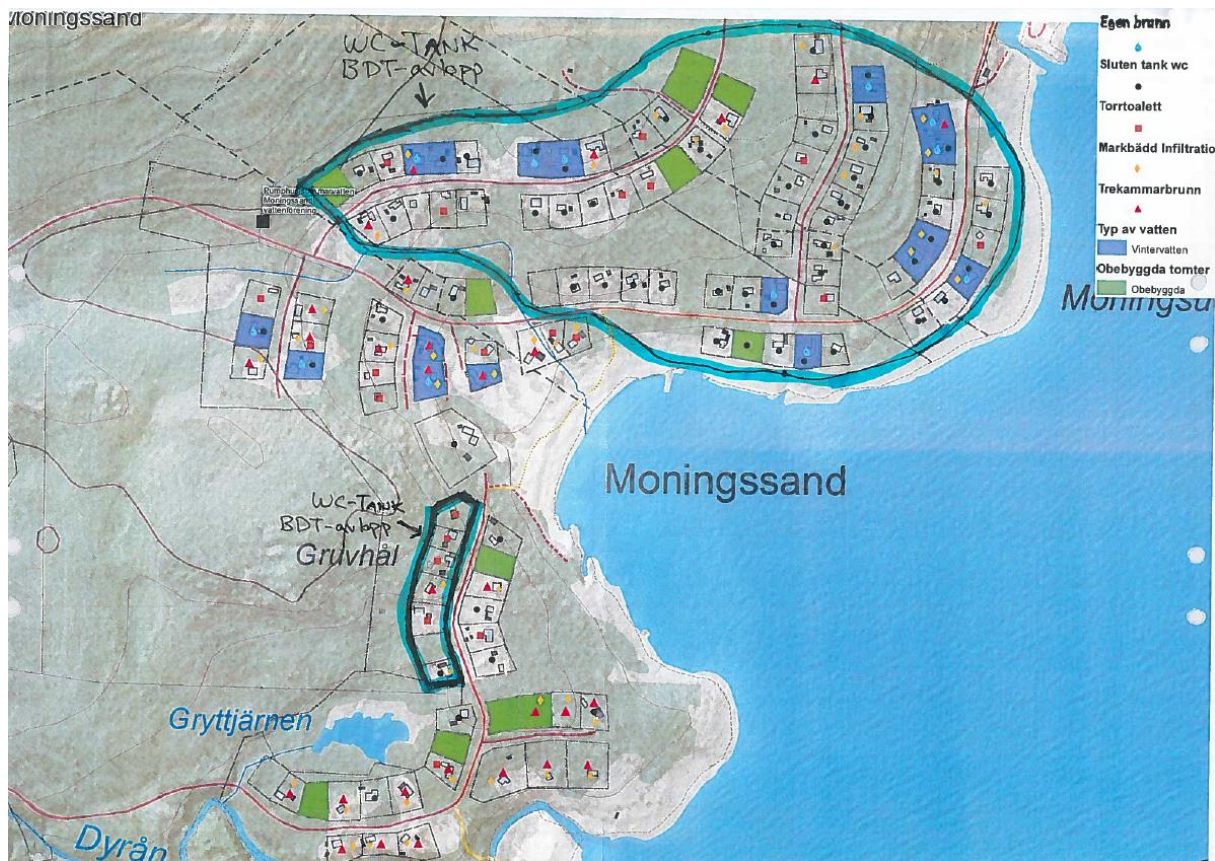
Moningssand

WC-TANK
BDT-avlopp

Pumphus Vintervatten Moningssand vattenförening

Egen brunn
Sluten tank wc
Torrtoalett
Markbädd Infiltratio
Trekammarbrunn
Typ av vatten
Vintervatten
Obebyggda tomter
Obebyggda

Moningsa

Moningssand

WC-TANK
BDT-avlopp
Gruvhål

Gryttjärnen

Dyrån